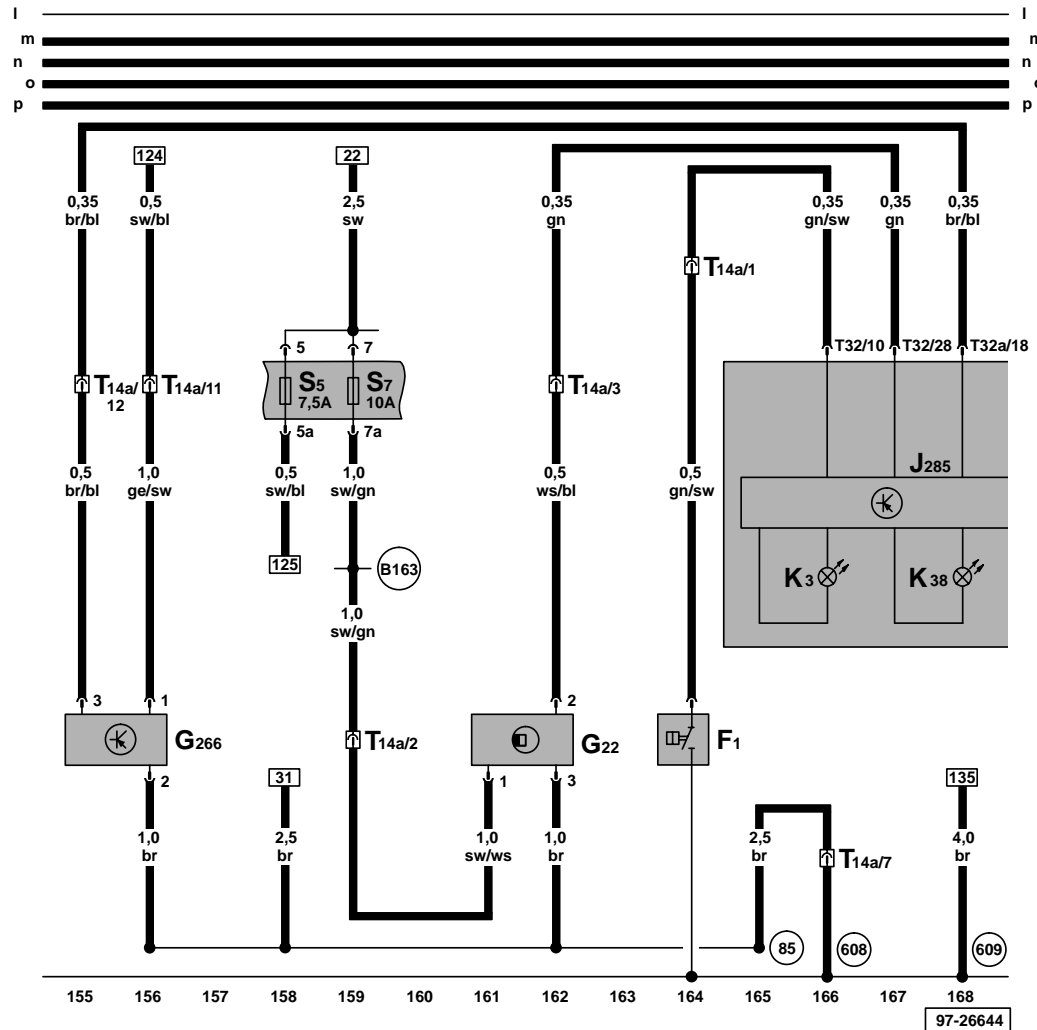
l
m
n
o
p

l
m
n
o
p

124
22

0,35
br/bl

0,5
sw/bl

2,5
sw

0,35
gn

0,35
gn/sw

0,35
gn

0,35
br/bl

T14a/1

5
7

T32/10
T32/28
T32a/18

T14a/12
T14a/11

S5
7,5A

S7
10A

T14a/3

5a
7a

0,5
br/bl

1,0
ge/sw

0,5
sw/bl

1,0
sw/gn

0,5
ws/bl

0,5
gn/sw

J285

125

B163

K3
K38

1,0
sw/gn

3
1
2

G266

T14a/2

G22

F1

2
31
1
3
135

1,0
br

2,5
br

1,0
sw/ws

1,0
br

2,5
br

T14a/7

4,0
br

85
608
609

155
156
157
158
159
160
161
162
163
164
165
166
167
168

97-26644